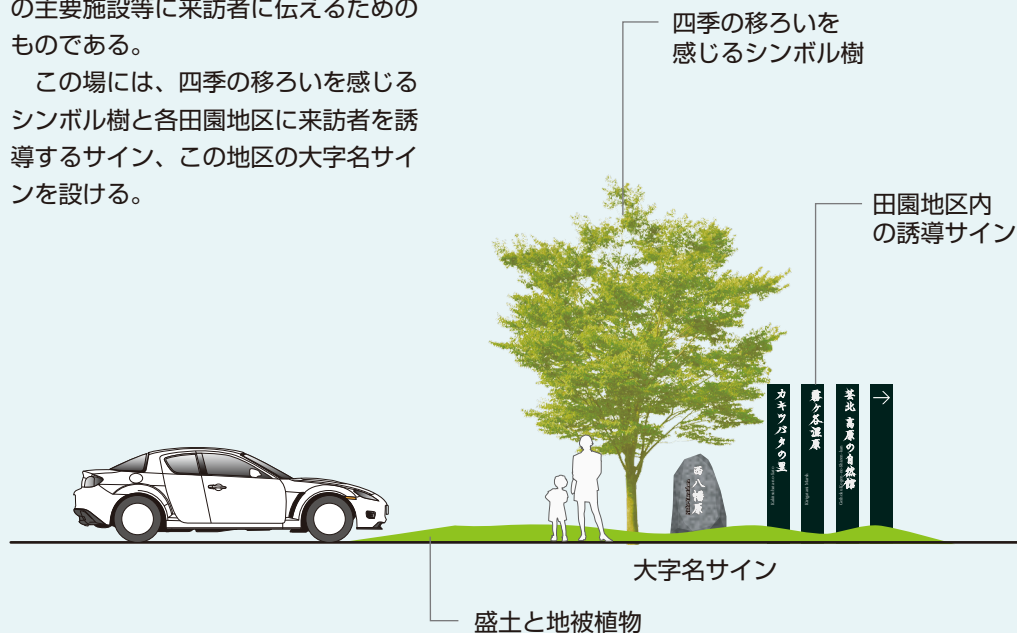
の主要施設等に来訪者に伝えるためのものである。

この場には、四季の移ろいを感じるシンボル樹と各田園地区に来訪者を誘導するサイン、この地区の大字名サインを設ける。

四季の移ろいを感じるシンボル樹

田園地区内の誘導サイン

カキツバタの里

霧ヶ谷湿原

蒜山 高原の自然館

→

西八幡原

大字名サイン

盛土と地被植物